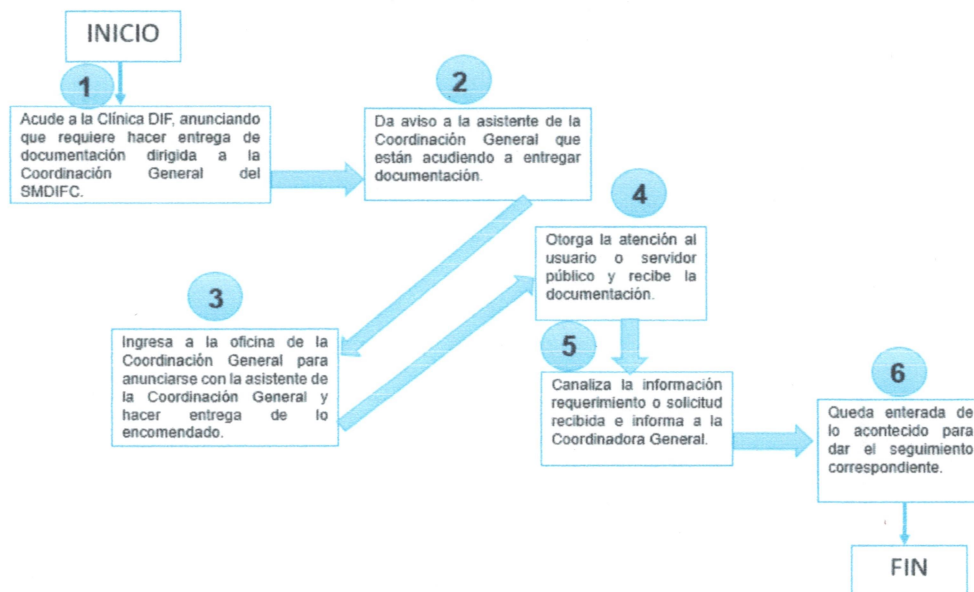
INICIO

1

Acude a la Clínica DIF, anunciando que requiere hacer entrega de documentación dirigida a la Coordinación General del SMDIFC.

2

Da aviso a la asistente de la Coordinación General que están acudiendo a entregar documentación.

3

Ingresa a la oficina de la Coordinación General para anunciarse con la asistente de la Coordinación General y hacer entrega de lo encomendado.

4

Otorga la atención al usuario o servidor público y recibe la documentación.

5

Canaliza la información requerimiento o solicitud recibida e informa a la Coordinadora General.

6

Queda enterada de lo acontecido para dar el seguimiento correspondiente.

FIN